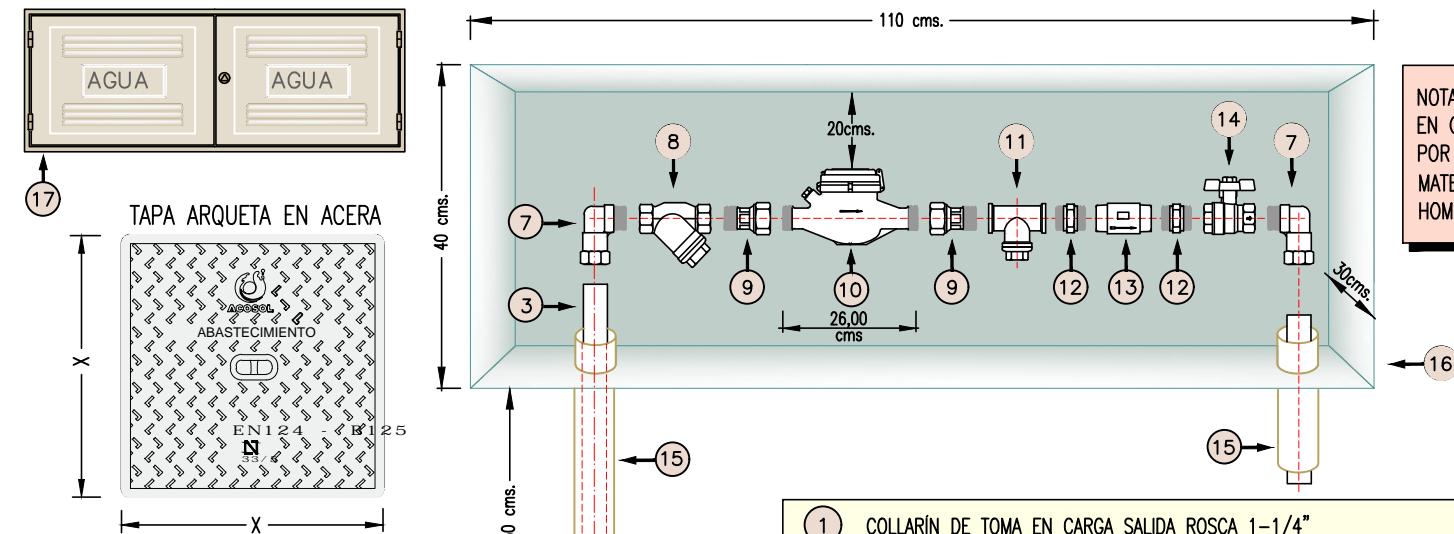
AGUA
AGUA
17
TAPA ARQUETA EN ACERA
ACOSOL
ABASTECIMIENTO
EN124 - B125
33/8
X
X
110 cms.
40 cms.
20cms.
8
11
14
7
7
9
10
9
12
13
12
3
26,00 cms
30cms.
16
15
15
0 cms.
NOTA
EN C
POR
MATE
HOM
1 COLLARÍN DE TOMA EN CARGA SALIDA ROSCA 1-1/4"